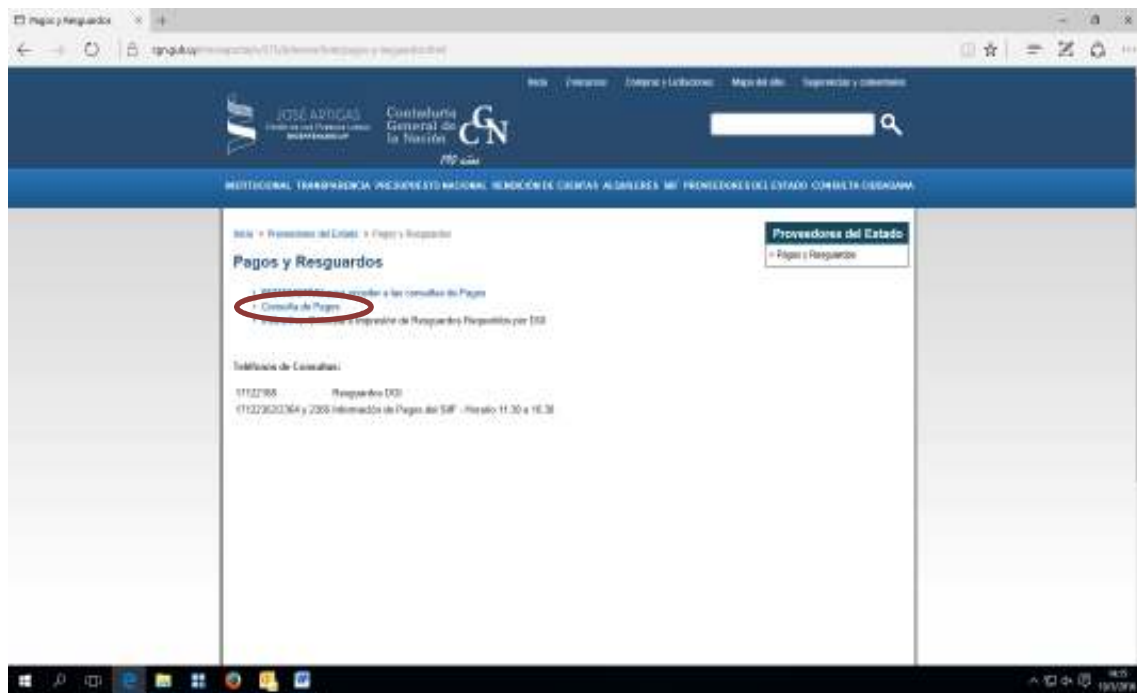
Pagos y Resguardos

cgn.gub.uy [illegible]

Inicio Glosarios Compras y Licitaciones Mapa del sitio Sugerencias y comentarios

JOSÉ ARTIGAS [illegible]

Contaduría General de la Nación

CGN

190 años

INSTITUCIONAL TRANSPARENCIA PRESUPUESTO NACIONAL RENDICIÓN DE CUENTAS ALQUILERES SIIF PROVEEDORES DEL ESTADO CONSULTA CIUDADANA

Inicio » Proveedores del Estado » Pagos y Resguardos

Pagos y Resguardos

• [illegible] para acceder a las consultas de Pagos
• Consulta de Pagos
• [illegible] e Impresión de Resguardos Requeridos por DGI

Teléfonos de Consultas:

17122166 Resguardos DGI
17122362/2364 y 2368 Información de Pagos del SIIF - Horario 11.30 a 16.30

Proveedores del Estado
• Pagos y Resguardos